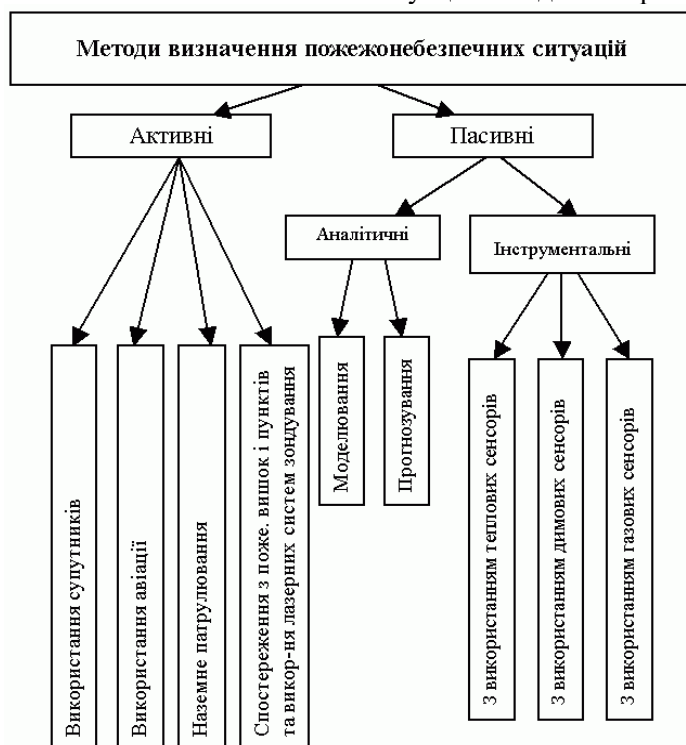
Методи визначення пожежонебезпечних ситуацій

Активні

Пасивні

Аналітичні

Інструментальні

Використання супутників

Використання авіації

Наземне патрулювання

Спостереження з пож. вишок і пунктів та викор-ня лазерних систем зондування

Моделювання

Прогнозування

З використанням теплових сенсорів

З використанням димових сенсорів

З використанням газових сенсорів